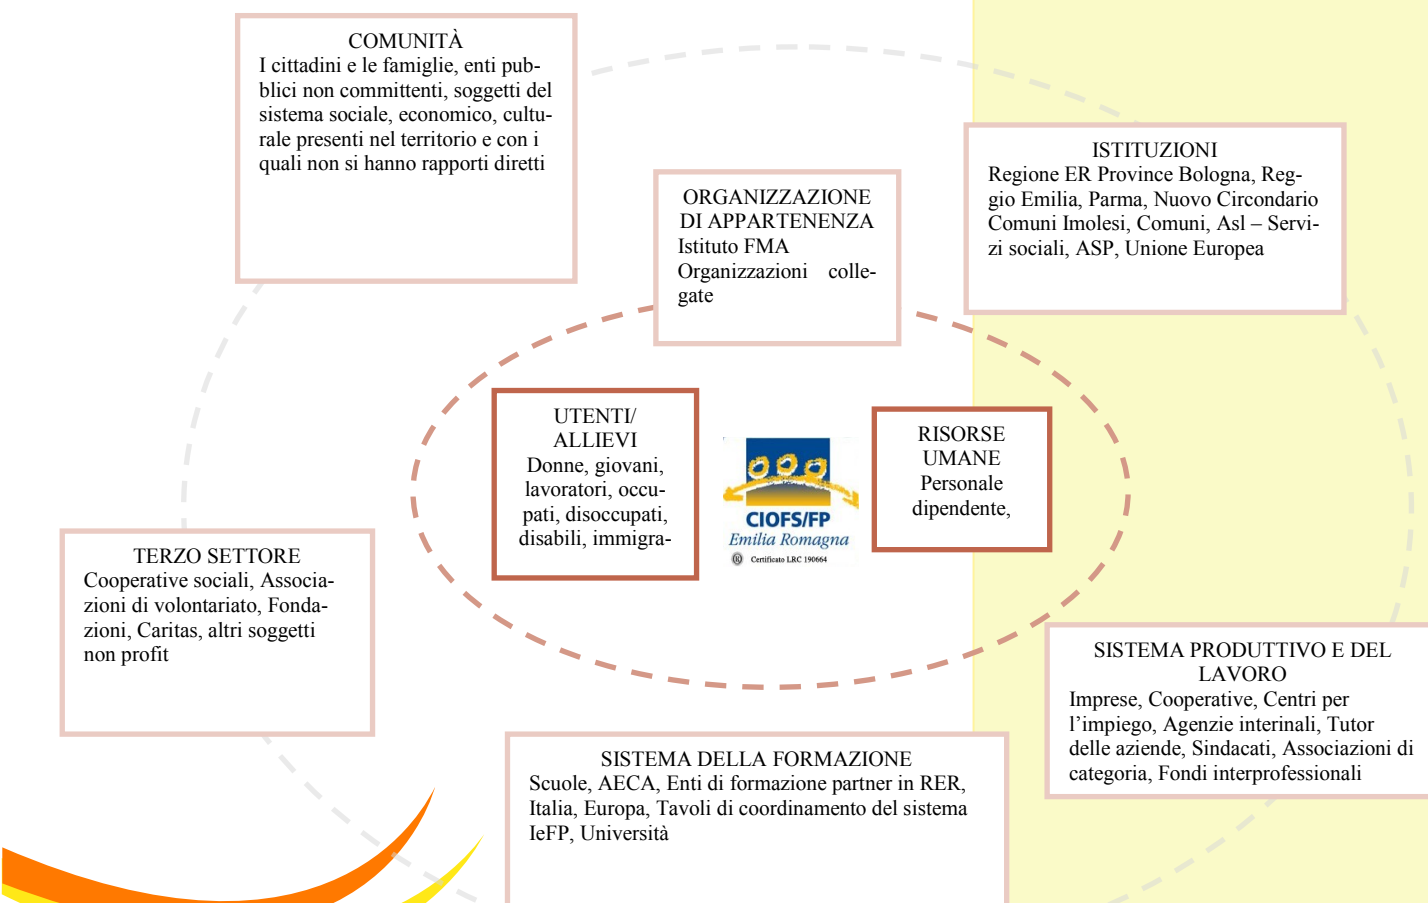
COMUNITÀ
I cittadini e le famiglie, enti pubblici non committenti, soggetti del sistema sociale, economico, culturale presenti nel territorio e con i quali non si hanno rapporti diretti

ORGANIZZAZIONE DI APPARTENENZA
Istituto FMA
Organizzazioni collegate

ISTITUZIONI
Regione ER Province Bologna, Reggio Emilia, Parma, Nuovo Circondario Comuni Imolesi, Comuni, Asl – Servizi sociali, ASP, Unione Europea

UTENTI/ ALLIEVI
Donne, giovani, lavoratori, occupati, disoccupati, disabili, immigra-

CIOFS/FP
Emilia Romagna
Certificato LRC 190664

RISORSE UMANE
Personale dipendente,

TERZO SETTORE
Cooperative sociali, Associazioni di volontariato, Fondazioni, Caritas, altri soggetti non profit

SISTEMA PRODUTTIVO E DEL LAVORO
Imprese, Cooperative, Centri per l'impiego, Agenzie interinali, Tutor delle aziende, Sindacati, Associazioni di categoria, Fondi interprofessionali

SISTEMA DELLA FORMAZIONE
Scuole, AECA, Enti di formazione partner in RER, Italia, Europa, Tavoli di coordinamento del sistema IeFP, Università